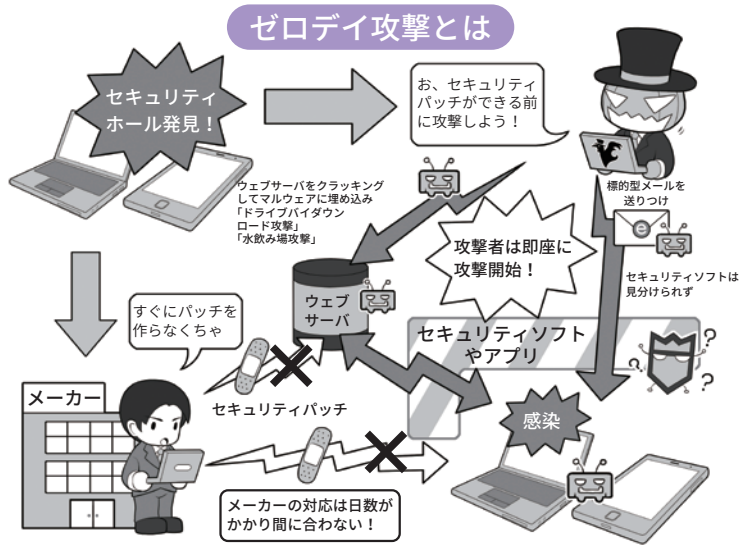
ゼロデイ攻撃とは

セキュリティホール発見！

お、セキュリティパッチができる前に攻撃しよう！

ウェブサーバをクラッキングしてマルウェアに埋め込み「ドライブバイダウンロード攻撃」「水飲み場攻撃」

標的型メールを送りつけ

攻撃者は即座に攻撃開始！

セキュリティソフトは見分けられず

すぐにパッチを作らなくちゃ

ウェブサーバ

セキュリティソフトやアプリ

メーカー

セキュリティパッチ

感染

メーカーの対応は日数がかかり間に合わない！